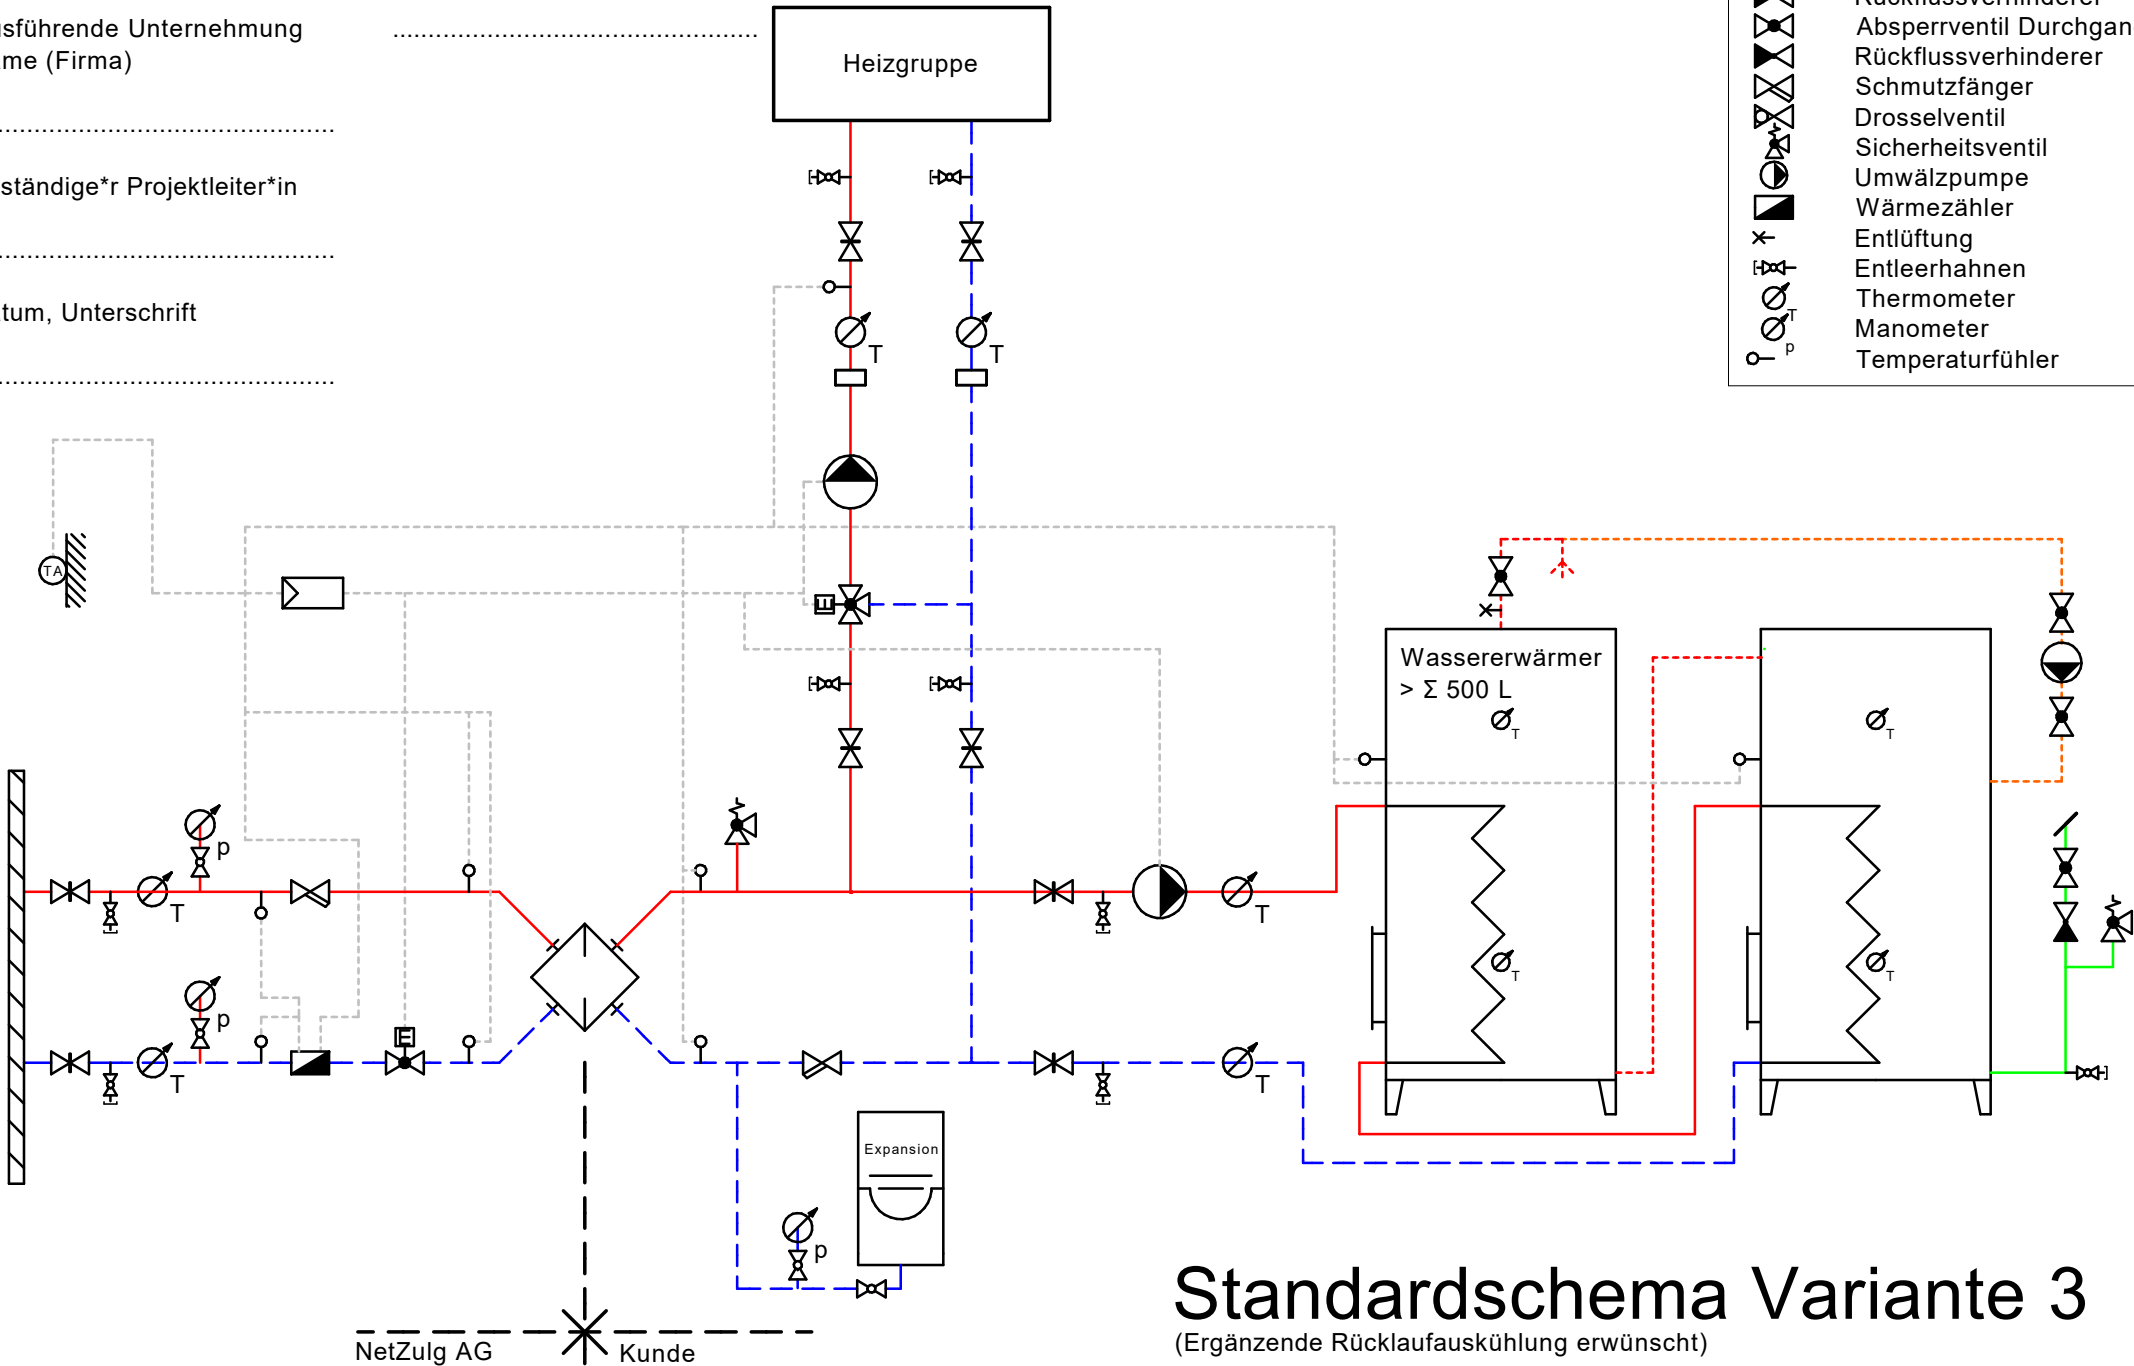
sführende Unternehmung
me (Firma)

ständige*r Projektleiter*in

tum, Unterschrift

Heizgruppe

Rückflussverhinderer
Absperrventil Durchgan
Rückflussverhinderer
Schmutzfänger
Drosselventil
Sicherheitsventil
Umwälzpumpe
Wärmezähler
Entlüftung
Entleerhahnen
Thermometer
Manometer
Temperaturfühler

T
T
TA
Wassererwärmer
> Σ 500 L
T
T
p
p
T
T
T
T
T
T
T
E
E
Expansion
p

Standardschema Variante 3
(Ergänzende Rücklaufauskühlung erwünscht)

NetZulg AG
Kunde